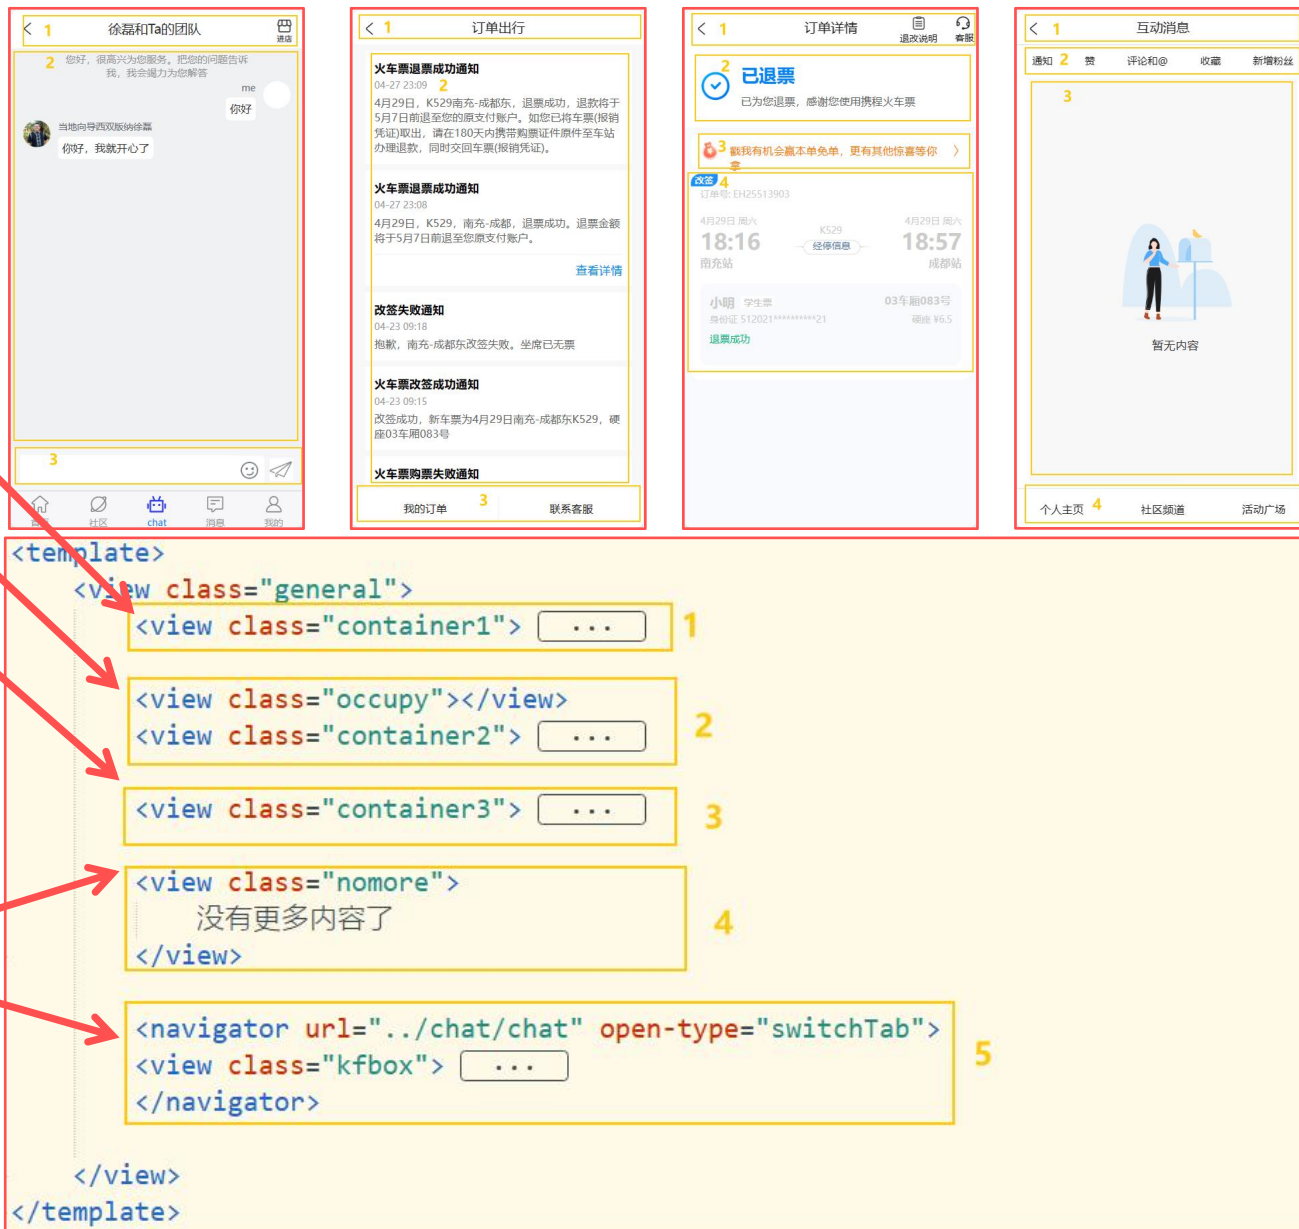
< 1 徐磊和Ta的团队 进店

2 您好，很高兴为您服务。把您的问题告诉我，我会竭力为您解答

me
你好

当地向导西双版纳徐磊
你好，我就开心了

3

首页 社区 chat 消息 我的

< 1 订单出行

火车票退票成功通知
04-27 23:09 2
4月29日，K529南充-成都东，退票成功，退款将于5月7日前退至您的原支付账户。如您已将车票(报销凭证)取出，请在180天内携带购票证件原件至车站办理退款，同时交回车票(报销凭证)。

火车票退票成功通知
04-27 23:08
4月29日，K529，南充-成都，退票成功。退票金额将于5月7日前退至您原支付账户。
查看详情

改签失败通知
04-23 09:18
抱歉，南充-成都东改签失败。坐席已无票

火车票改签成功通知
04-23 09:15
改签成功，新车票为4月29日南充-成都东K529，硬座03车厢083号

火车票购票失败通知

我的订单 3 联系客服

< 1 订单详情 退改说明 客服

2
已退票
已为您退票，感谢您使用携程火车票

3 戳我有机会赢本单免单，更有其他惊喜等你拿

改签 4
订单号: EH25513903
4月29日 周六 K529 4月29日 周六
18:16 经停信息 18:57
南充站 成都站
小明 学生票 03车厢083号
身份证 512021**********21 硬座 ¥6.5
退票成功

< 1 互动消息
通知 2 赞 评论和@ 收藏 新增粉丝
3
暂无内容
个人主页 4 社区频道 活动广场

<template>
<view class="general">
<view class="container1"> ... 1
<view class="occupy"></view>
<view class="container2"> ... 2
<view class="container3"> ... 3
<view class="nomore">
没有更多内容了
</view> 4
<navigator url="../chat/chat" open-type="switchTab">
<view class="kfbox"> ...
</navigator> 5
</view>
</template>